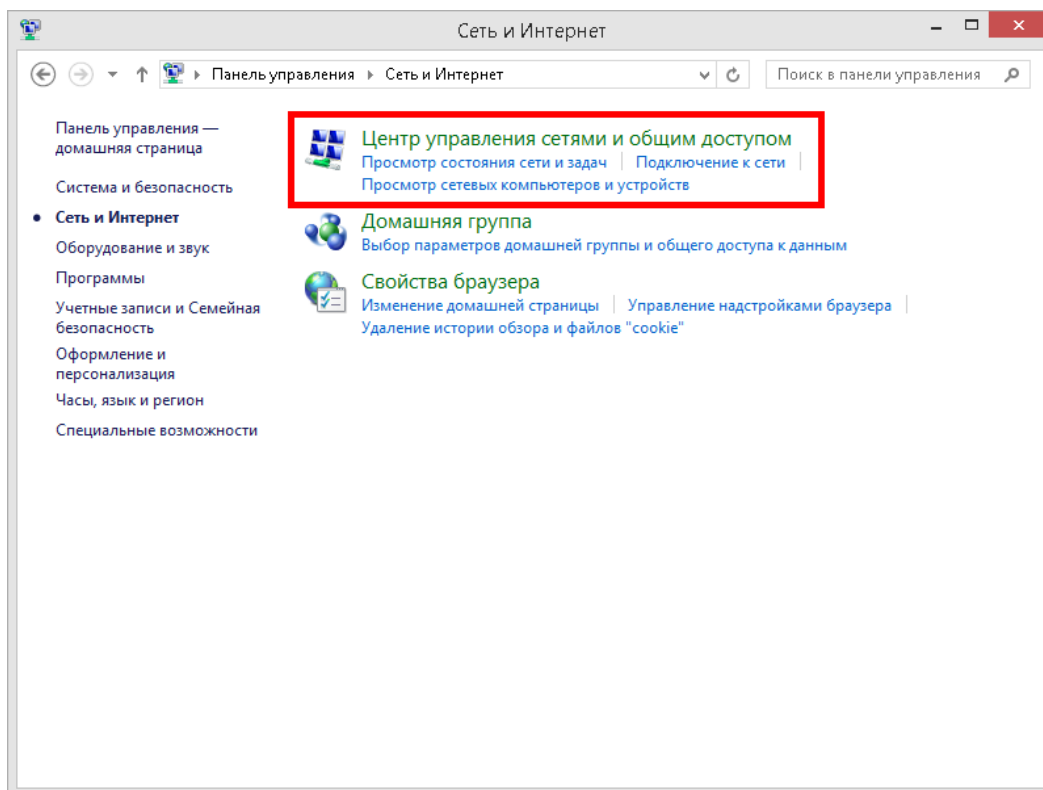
Сеть и Интернет

Панель управления ▸ Сеть и Интернет

Поиск в панели управления

Панель управления — домашняя страница

Система и безопасность

Сеть и Интернет

Оборудование и звук

Программы

Учетные записи и Семейная безопасность

Оформление и персонализация

Часы, язык и регион

Специальные возможности

Центр управления сетями и общим доступом
Просмотр состояния сети и задач | Подключение к сети |
Просмотр сетевых компьютеров и устройств

Домашняя группа
Выбор параметров домашней группы и общего доступа к данным

Свойства браузера
Изменение домашней страницы | Управление надстройками браузера |
Удаление истории обзора и файлов "cookie"